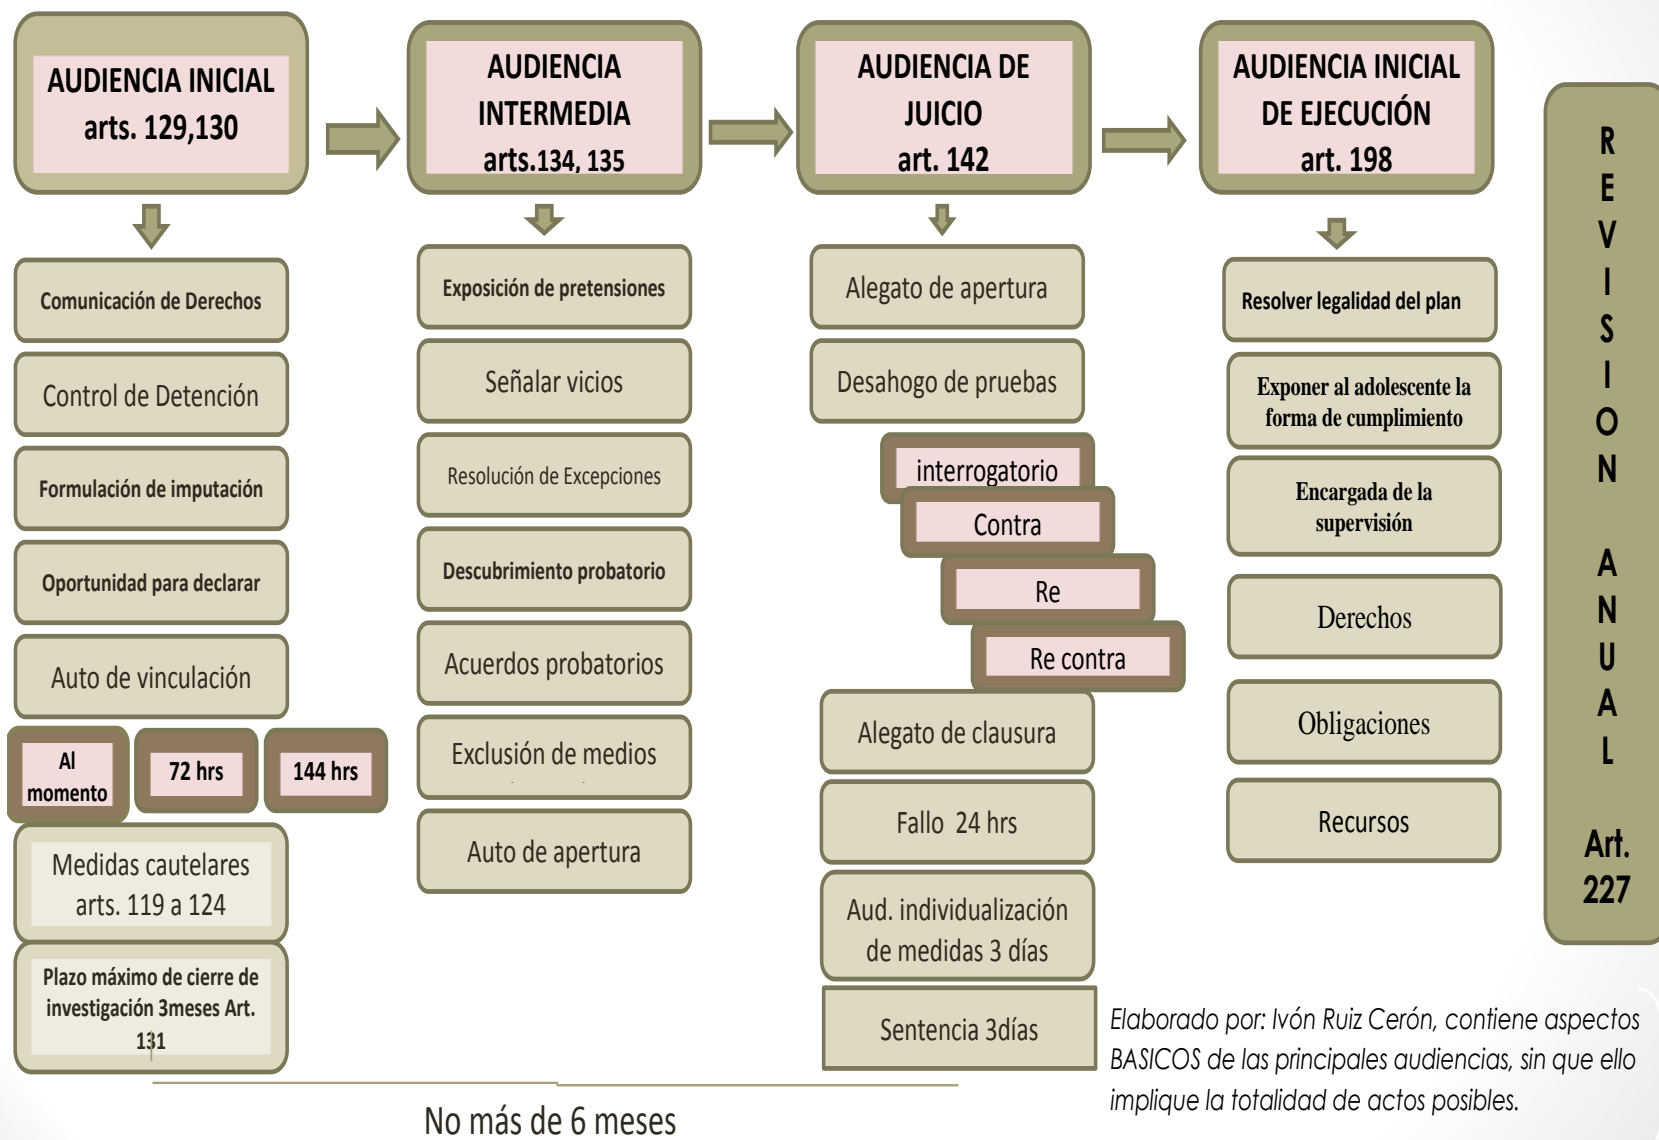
AUDIENCIA INICIAL arts. 129,130

AUDIENCIA INTERMEDIA arts.134, 135

AUDIENCIA DE JUICIO art. 142

AUDIENCIA INICIAL DE EJECUCIÓN art. 198

REVISION ANUAL Art. 227

Comunicación de Derechos

Control de Detención

Formulación de imputación

Oportunidad para declarar

Auto de vinculación

Al momento

72 hrs

144 hrs

Medidas cautelares arts. 119 a 124

Plazo máximo de cierre de investigación 3meses Art. 131

Exposición de pretensiones

Señalar vicios

Resolución de Excepciones

Descubrimiento probatorio

Acuerdos probatorios

Exclusión de medios

Auto de apertura

Alegato de apertura

Desahogo de pruebas

interrogatorio

Contra

Re

Re contra

Alegato de clausura

Fallo 24 hrs

Aud. individualización de medidas 3 días

Sentencia 3días

Resolver legalidad del plan

Exponer al adolescente la forma de cumplimiento

Encargada de la supervisión

Derechos

Obligaciones

Recursos

Elaborado por: Ivón Ruiz Cerón, contiene aspectos BASICOS de las principales audiencias, sin que ello implique la totalidad de actos posibles.

No más de 6 meses